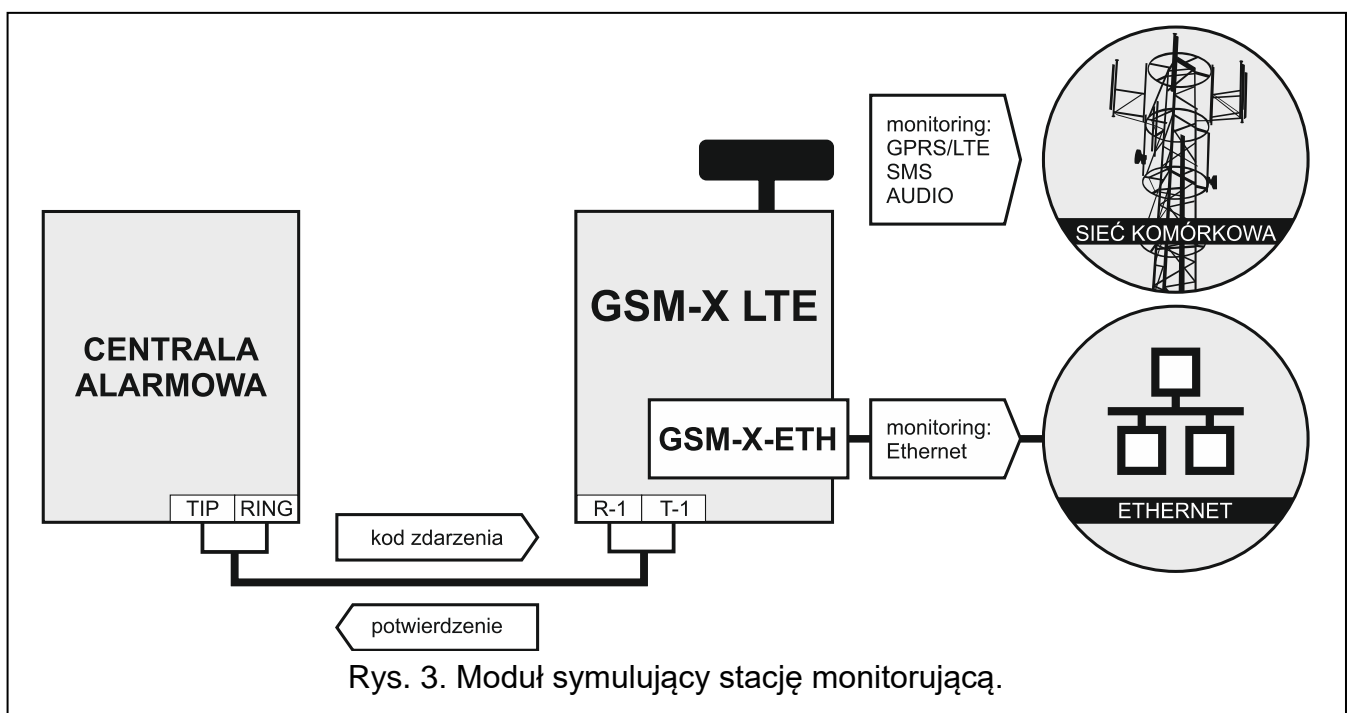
monitoring:
GPRS/LTE
SMS
AUDIO

SIEĆ KOMÓRKOWA

GSM-X LTE

CENTRALA
ALARMOWA

GSM-X-ETH

monitoring:
Ethernet

ETHERNET

TIP RING

R-1 T-1

kod zdarzenia

potwierdzenie

Rys. 3. Moduł symulujący stację monitorującą.